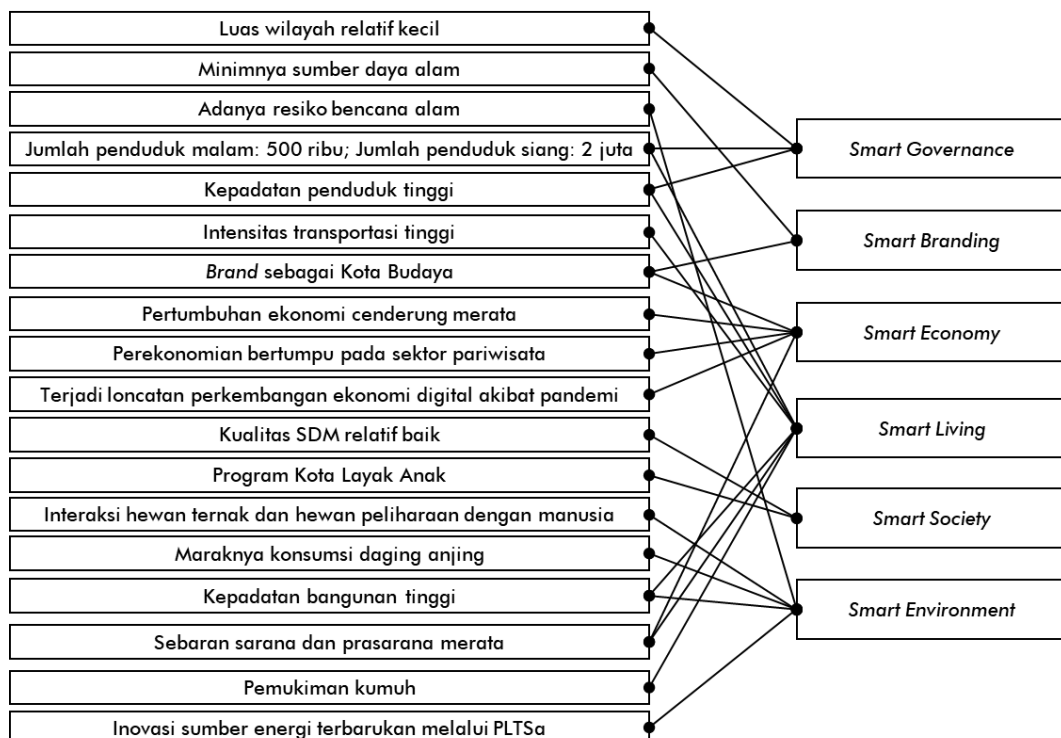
Luas wilayah relatif kecil

Minimnya sumber daya alam

Adanya resiko bencana alam

Jumlah penduduk malam: 500 ribu; Jumlah penduduk siang: 2 juta

Kepadatan penduduk tinggi

Intensitas transportasi tinggi

*Brand* sebagai Kota Budaya

Pertumbuhan ekonomi cenderung merata

Perekonomian bertumpu pada sektor pariwisata

Terjadi loncatan perkembangan ekonomi digital akibat pandemi

Kualitas SDM relatif baik

Program Kota Layak Anak

Interaksi hewan ternak dan hewan peliharaan dengan manusia

Maraknya konsumsi daging anjing

Kepadatan bangunan tinggi

Sebaran sarana dan prasarana merata

Pemukiman kumuh

Inovasi sumber energi terbarukan melalui PLTSa

*Smart Governance*

*Smart Branding*

*Smart Economy*

*Smart Living*

*Smart Society*

*Smart Environment*